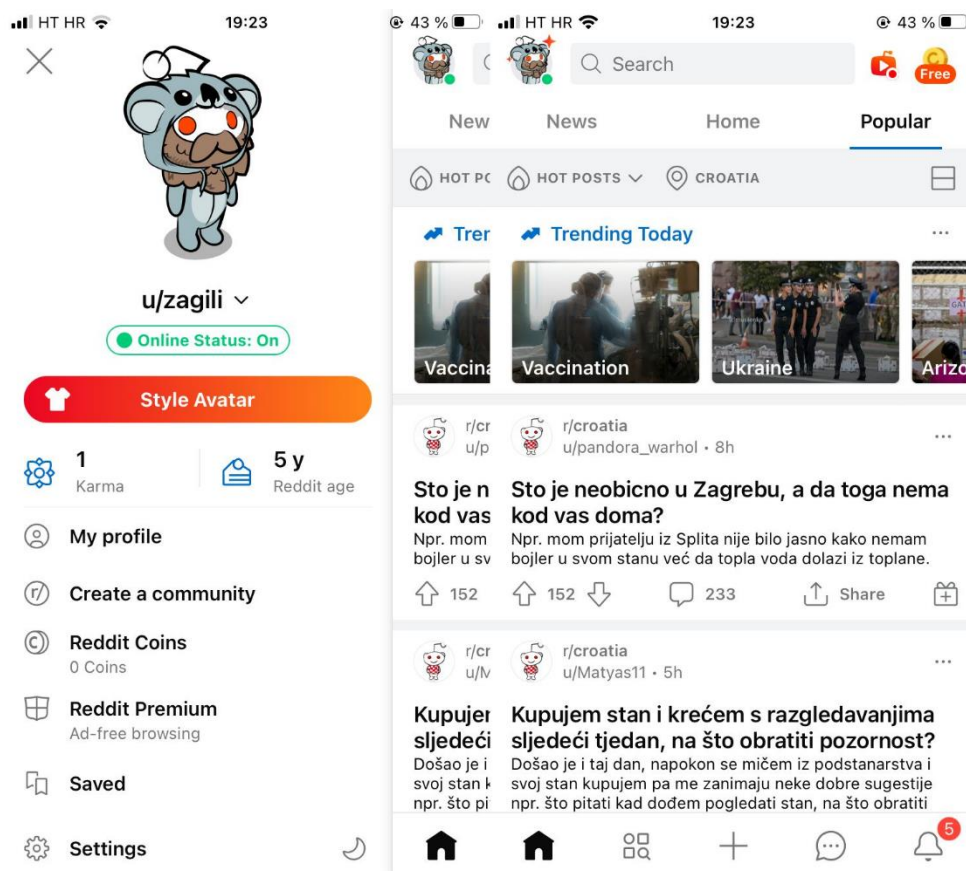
HT HR 19:23 43 %

u/zagili

Online Status: On

Style Avatar

1
Karma

5 y
Reddit age

My profile

Create a community

Reddit Coins
0 Coins

Reddit Premium
Ad-free browsing

Saved

Settings

New

HOT PC

Trer

Vaccina

r/cr
u/p

Sto je n
kod vas
Npr. mom
bojler u sv

152

r/cr
u/M

Kupujer
sljedeći
Došao je i
svoj stan k
npr. što pi

HT HR 19:23 43 %

Search

Free

News Home Popular

HOT POSTS CROATIA

Trending Today

Vaccination
Ukraine
Arizo

r/croatia
u/pandora_warhol • 8h

Sto je neobicno u Zagrebu, a da toga nema kod vas doma?

Npr. mom prijatelju iz Splita nije bilo jasno kako nemam bojler u svom stanu već da topla voda dolazi iz toplane.

152 233 Share

r/croatia
u/Matyas11 • 5h

Kupujem stan i krećem s razgledavanjima sljedeći tjedan, na što obratiti pozornost?

Došao je i taj dan, napokon se mičem iz podstanarstva i svoj stan kupujem pa me zanimaju neke dobre sugestije npr. što pitati kad dođem pogledati stan, na što obratiti

5